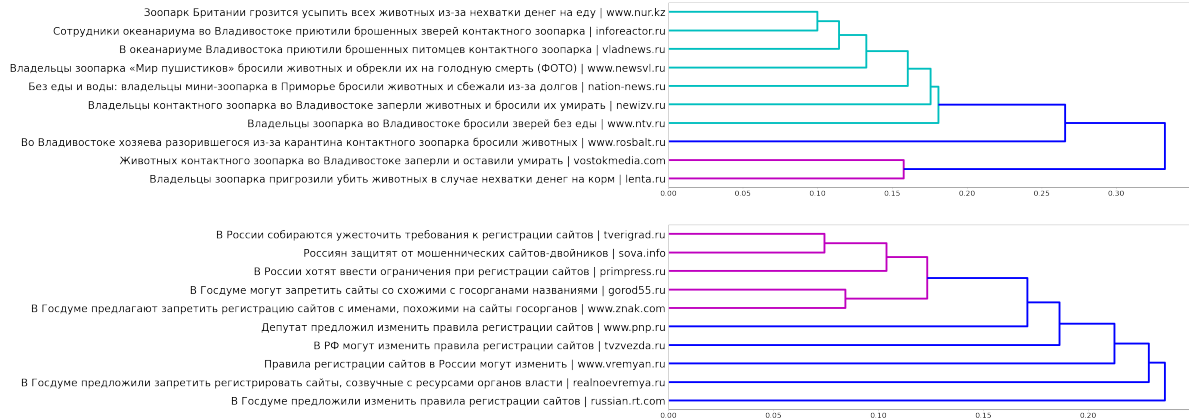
Зоопарк Британии грозится усыпить всех животных из-за нехватки денег на еду | www.nur.kz
Сотрудники океанариума во Владивостоке приютили брошенных зверей контактного зоопарка | inforeactor.ru
В океанариуме Владивостока приютили брошенных питомцев контактного зоопарка | vladnews.ru
Владельцы зоопарка «Мир пушистиков» бросили животных и обрекли их на голодную смерть (ФОТО) | www.newsvl.ru
Без еды и воды: владельцы мини-зоопарка в Приморье бросили животных и сбежали из-за долгов | nation-news.ru
Владельцы контактного зоопарка во Владивостоке заперли животных и бросили их умирать | newizv.ru
Владельцы зоопарка во Владивостоке бросили зверей без еды | www.ntv.ru
Во Владивостоке хозяева разорившегося из-за карантина контактного зоопарка бросили животных | www.rosbalt.ru
Животных контактного зоопарка во Владивостоке заперли и оставили умирать | vostokmedia.com
Владельцы зоопарка пригрозили убить животных в случае нехватки денег на корм | lenta.ru

0.00 0.05 0.10 0.15 0.20 0.25 0.30

В России собираются ужесточить требования к регистрации сайтов | tverigrad.ru
Россиян защитят от мошеннических сайтов-двойников | sova.info
В России хотят ввести ограничения при регистрации сайтов | primpress.ru
В Госдуме могут запретить сайты со схожими с госорганами названиями | gorod55.ru
В Госдуме предлагают запретить регистрацию сайтов с именами, похожими на сайты госорганов | www.znak.com
Депутат предложил изменить правила регистрации сайтов | www.pnp.ru
В РФ могут изменить правила регистрации сайтов | tvzvezda.ru
Правила регистрации сайтов в России могут изменить | www.vremyan.ru
В Госдуме предложили запретить регистрировать сайты, созвучные с ресурсами органов власти | realnoevremya.ru
В Госдуме предложили изменить правила регистрации сайтов | russian.rt.com

0.00 0.05 0.10 0.15 0.20